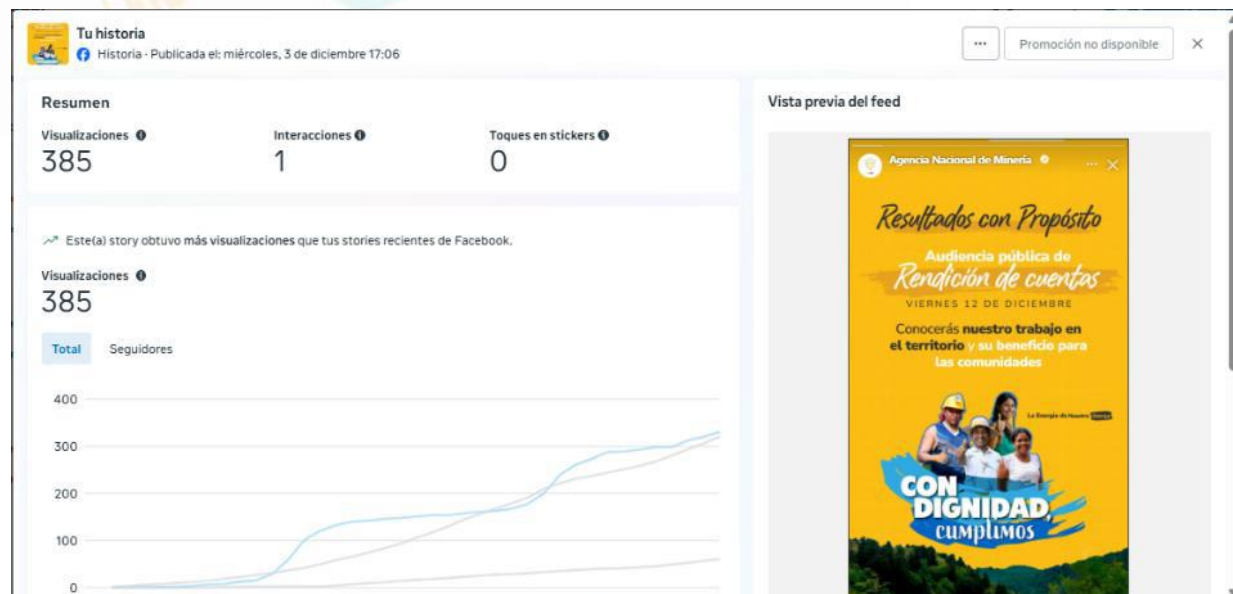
Tu historia
Historia · Publicada el: miércoles, 3 de diciembre 17:06

...
Promoción no disponible
×

Resumen

Visualizaciones
385

Interacciones
1

Toques en stickers
0

Este(a) story obtuvo más visualizaciones que tus stories recientes de Facebook.

Visualizaciones
385

Total
Seguidores

400
300
200
100
0

Vista previa del feed

Agencia Nacional de Minería

Resultados con Propósito

Audiencia pública de
Rendición de cuentas
VIERNES 12 DE DICIEMBRE

Conocerás nuestro trabajo en el territorio y su beneficio para las comunidades

La Energía de Nuestra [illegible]

CON DIGNIDAD cumplimos